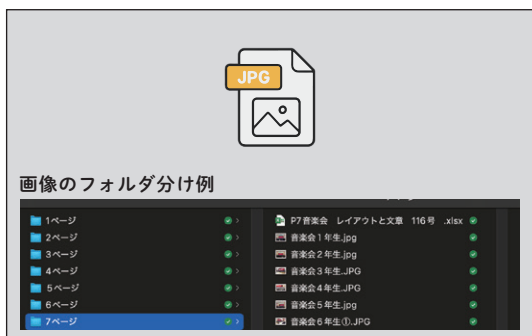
JPG

画像のフォルダ分け例

1ページ
2ページ
3ページ
4ページ
5ページ
6ページ
7ページ

P7音楽会　レイアウトと文章　116号　.xlsx
音楽会１年生.jpg
音楽会２年生.jpg
音楽会３年生.JPG
音楽会４年生.JPG
音楽会５年生.jpg
音楽会６年生①.JPG